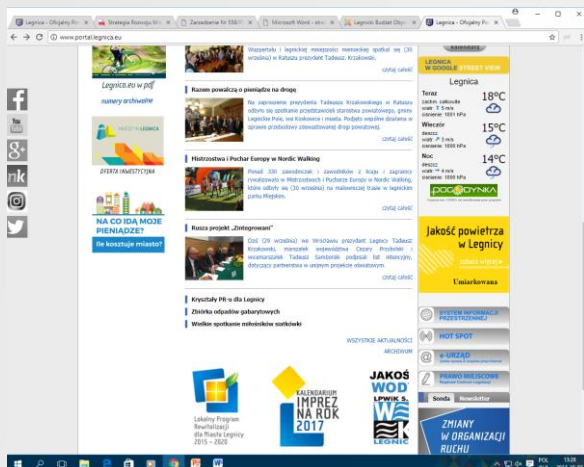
Legnica - Oficjalny Po... | Strategia Rozwoju Mi... | Zarządzenie Nr 558/1... | Microsoft Word - ebo... | Legnicki Budżet Obyw... | Legnica - Oficjalny Po...

www.portal.legnica.eu

Legnica.eu w pdf
numery archiwalne

OFERTA INWESTYCYJNA

NA CO IDĄ MOJE PIENIĄDZE?
Ile kosztuje miasto?

Wąpientaku i legnickiej mniejszości niemieckiej spotkał się (30 września) w Ratuszu prezydent Tadeusz Krzakowski.
czytaj całość

Razem powalczą o pieniądze na drogę
Na zaproszenie prezydenta Tadeusza Krzakowskiego w Ratuszu odbyło się spotkanie przedstawicieli starostwa powiatowego, gmina Legnickie Pole, wsi Koskowice i miasta. Podjęto wspólne działania w sprawie przebudowy zdewastowanej drogi powiatowej.
czytaj całość

Mistrzostwa i Puchar Europy w Nordic Walking
Ponad 330 zawodniczek i zawodników z kraju i zagranicy rywalizowało w Mistrzostwach i Pucharze Europy w Nordic Walking, które odbyły się (30 września) na malowniczej trasie w legnickim parku Miejskim.
czytaj całość

Rusza projekt „Zintegrowani"
Dziś (29 września) we Wrocławiu prezydent Legnicy Tadeusz Krzakowski, marszałek województwa Cezary Przybylski i wicemarszałek Tadeusz Samborski podpisali list intencyjny, dotyczący partnerstwa w unijnym projekcie edukacyjnym.
czytaj całość

Kryształy PR-u dla Legnicy
Zbiórka odpadów gabarytowych
Wielkie spotkanie miłośników siatkówki

WSZYSTKIE AKTUALNOŚCI
ARCHIWUM

Lokalny Program Rewitalizacji dla Miasta Legnicy 2015 - 2020

KALENDARIUM IMPREZ NA ROK 2017

JAKOŚĆ WODY LPWIK S.A. LEGNICA

LEGNICA W GOOGLE STREET VIEW

Legnica
Teraz 18°C
Wieczór 15°C
Noc 14°C

POGODYNKA

Jakość powietrza w Legnicy
Umiarkowana

SYSTEM INFORMACJI PRZESTRZENNEJ
HOT SPOT
e-URZĄD
PRAWO MIEJSCOWE
Sonda | Newsletter

ZMIANY W ORGANIZACJI RUCHU

POL 13:28